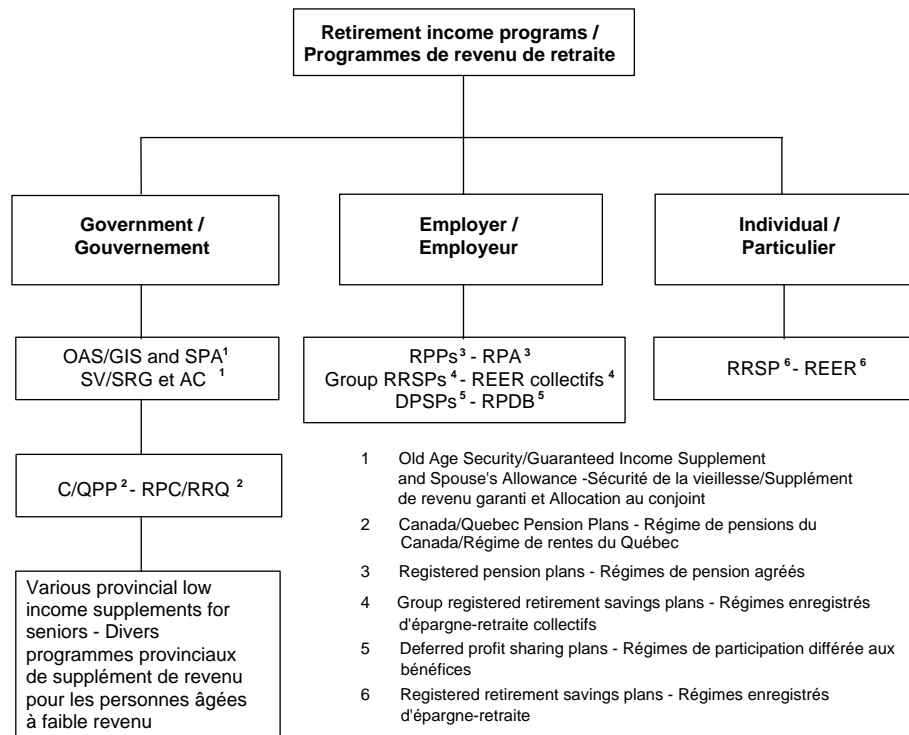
Retirement income programs / Programmes de revenu de retraite

Government / Gouvernement

Employer / Employeur

Individual / Particulier

OAS/GIS and SPA$^{1}$
SV/SRG et AC $^{1}$

RPPs$^{3}$ - RPA$^{3}$
Group RRSPs$^{4}$ - REER collectifs$^{4}$
DPSPs$^{5}$ - RPDB$^{5}$

RRSP$^{6}$ - REER$^{6}$

C/QPP$^{2}$ - RPC/RRQ $^{2}$

Various provincial low income supplements for seniors - Divers programmes provinciaux de supplément de revenu pour les personnes âgées à faible revenu

1 Old Age Security/Guaranteed Income Supplement and Spouse's Allowance -Sécurité de la vieillesse/Supplément de revenu garanti et Allocation au conjoint

2 Canada/Quebec Pension Plans - Régime de pensions du Canada/Régime de rentes du Québec

3 Registered pension plans - Régimes de pension agréés

4 Group registered retirement savings plans - Régimes enregistrés d'épargne-retraite collectifs

5 Deferred profit sharing plans - Régimes de participation différée aux bénéfices

6 Registered retirement savings plans - Régimes enregistrés d'épargne-retraite